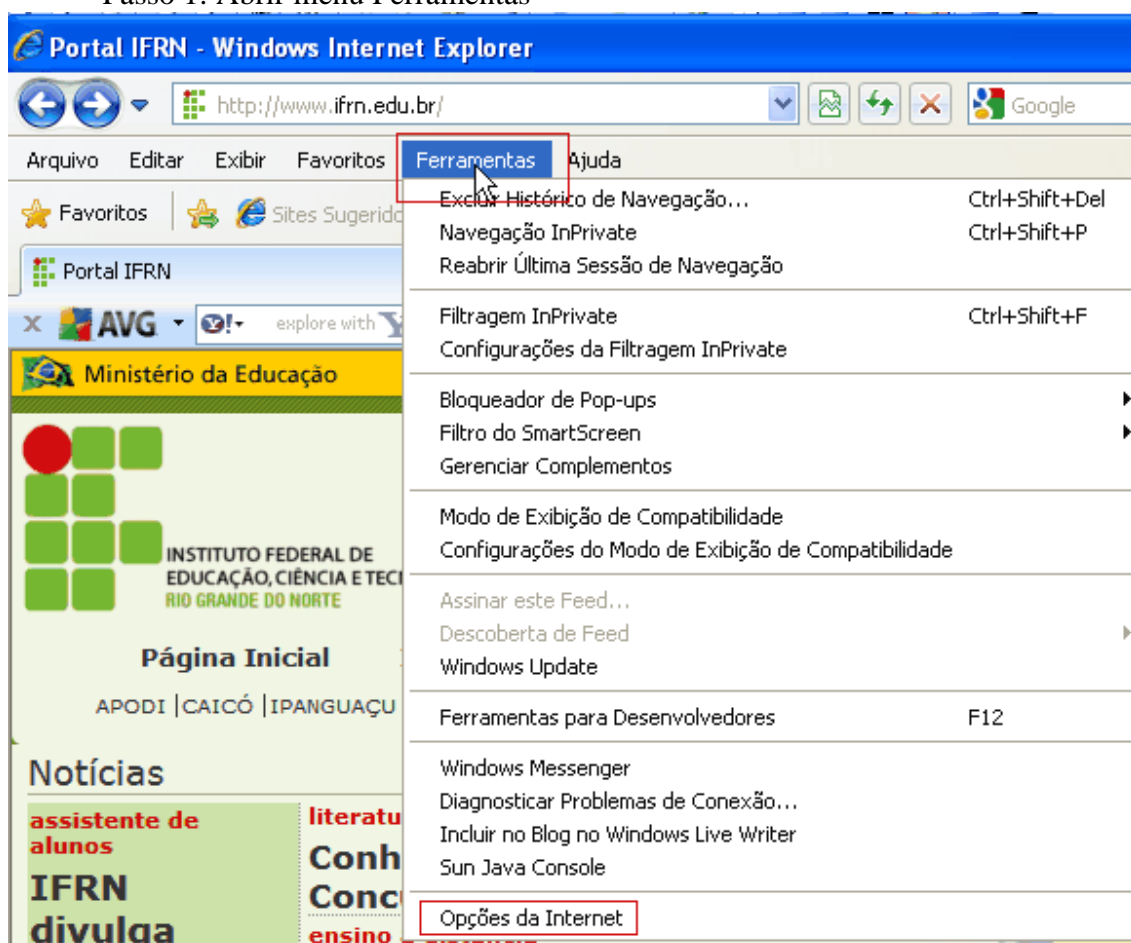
Passo 1: Abrir menu Ferramentas

Portal IFRN - Windows Internet Explorer

http://www.ifrn.edu.br/

Google

Arquivo Editar Exibir Favoritos Ferramentas Ajuda

Favoritos Sites Sugerido

Portal IFRN

AVG explore with

Ministério da Educação

INSTITUTO FEDERAL DE EDUCAÇÃO, CIÊNCIA E TEC RIO GRANDE DO NORTE

Página Inicial

APODI | CAICÓ | IPANGUAÇU

Notícias

assistente de alunos

IFRN divulga

literatu

Conh Conc

ensino

Excluir Histórico de Navegação... Ctrl+Shift+Del
Navegação InPrivate Ctrl+Shift+P
Reabrir Última Sessão de Navegação

Filtragem InPrivate Ctrl+Shift+F
Configurações da Filtragem InPrivate

Bloqueador de Pop-ups
Filtro do SmartScreen
Gerenciar Complementos

Modo de Exibição de Compatibilidade
Configurações do Modo de Exibição de Compatibilidade

Assinar este Feed...
Descoberta de Feed
Windows Update

Ferramentas para Desenvolvedores F12

Windows Messenger
Diagnosticar Problemas de Conexão...
Incluir no Blog no Windows Live Writer
Sun Java Console

Opções da Internet